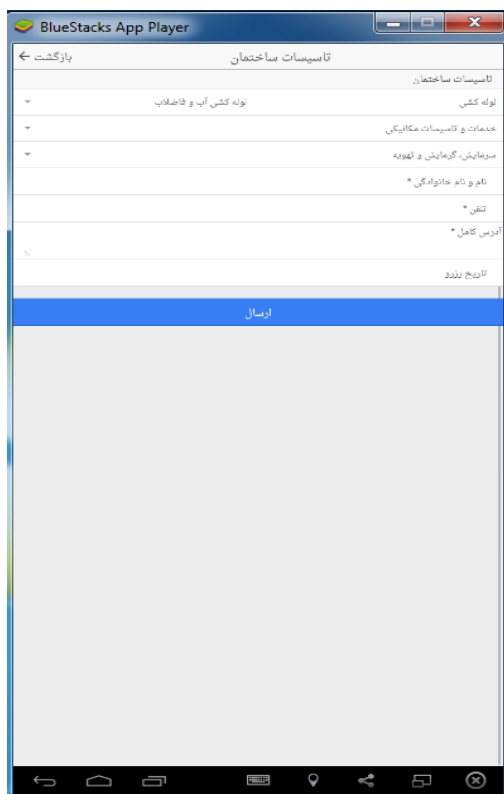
BlueStacks App Player

بازگشت ←
تاسیسات ساختمان

تاسیسات ساختمان

لوله کشی
لوله کشی آب و فاضلاب

خدمات و تاسیسات مکانیکی

سرمایش، گرمایش و تهویه

نام و نام خانوادگی *

تلفن *

آدرس کامل *

تاریخ رزرو

ارسال